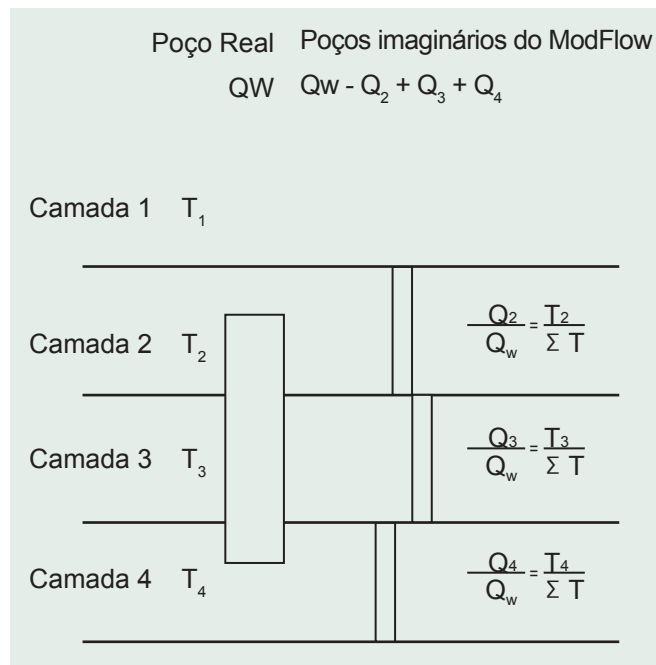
Poço Real Poços imaginários do ModFlow

QW $Qw - Q_2 + Q_3 + Q_4$

Camada 1 $T_1$

Camada 2 $T_2$

$\frac{Q_2}{Q_w} = \frac{T_2}{\Sigma T}$

Camada 3 $T_3$

$\frac{Q_3}{Q_w} = \frac{T_3}{\Sigma T}$

Camada 4 $T_4$

$\frac{Q_4}{Q_w} = \frac{T_4}{\Sigma T}$